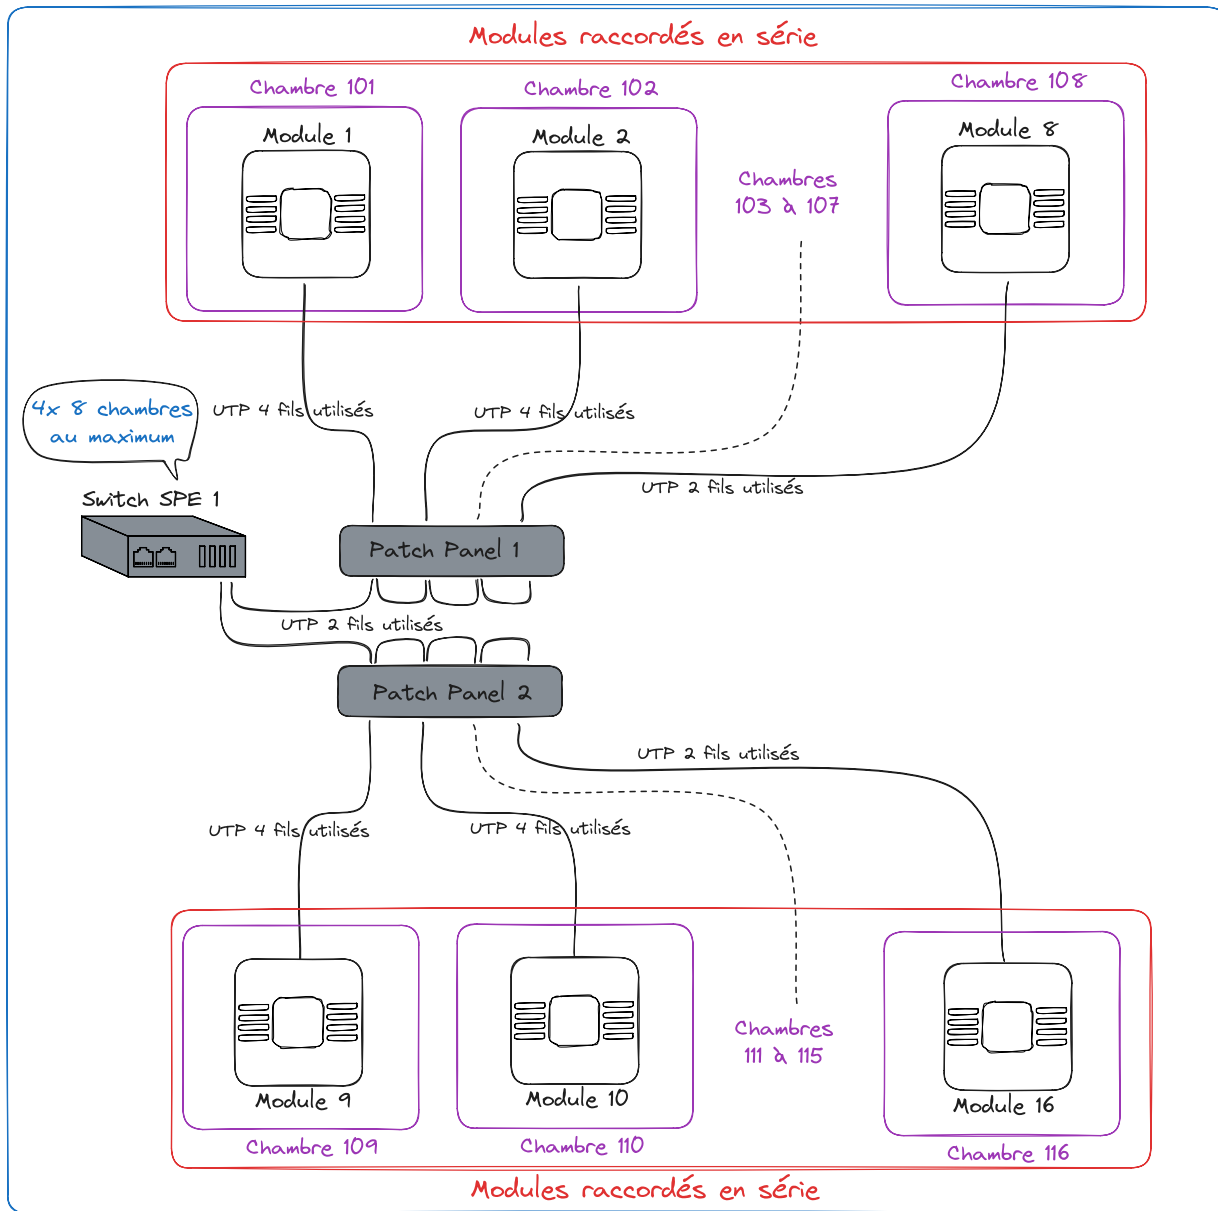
Modules raccordés en série

Chambre 101

Module 1

Chambre 102

Module 2

Chambres 103 à 107

Chambre 108

Module 8

4x 8 chambres au maximum

UTP 4 fils utilisés

UTP 4 fils utilisés

UTP 2 fils utilisés

Switch SPE 1

Patch Panel 1

UTP 2 fils utilisés

Patch Panel 2

UTP 2 fils utilisés

UTP 4 fils utilisés

UTP 4 fils utilisés

Chambres 111 à 115

Module 9

Chambre 109

Module 10

Chambre 110

Module 16

Chambre 116

Modules raccordés en série